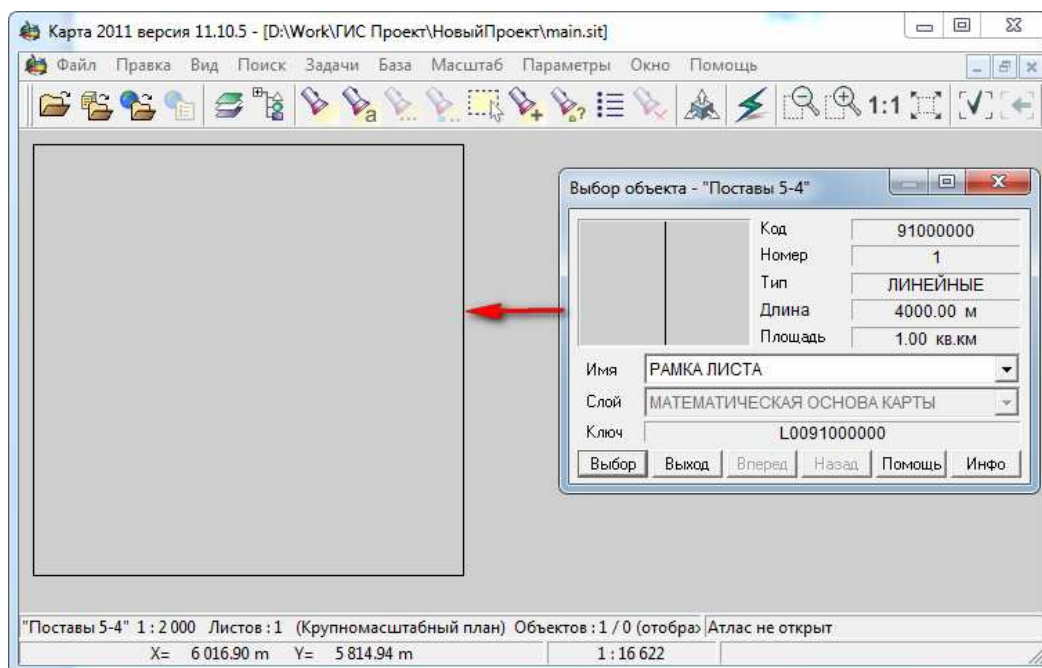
Карта 2011 версия 11.10.5 - [D:\Work\ГИС Проект\НовыйПроект\main.sit]

Файл Правка Вид Поиск Задачи База Масштаб Параметры Окно Помощь

1:1

Выбор объекта - "Поставы 5-4"

| | |
|---|---|
| Код | 91000000 |
| Номер | 1 |
| Тип | ЛИНЕЙНЫЕ |
| Длина | 4000.00 м |
| Площадь | 1.00 кв.км |

Имя РАМКА ЛИСТА

Слой МАТЕМАТИЧЕСКАЯ ОСНОВА КАРТЫ

Ключ L0091000000

Выбор Выход Вперед Назад Помощь Инфо

"Поставы 5-4" 1 : 2 000 Листов : 1 (Крупномасштабный план) Объектов : 1 / 0 (отобра Атлас не открыт

X= 6 016.90 m Y= 5 814.94 m 1 : 16 622